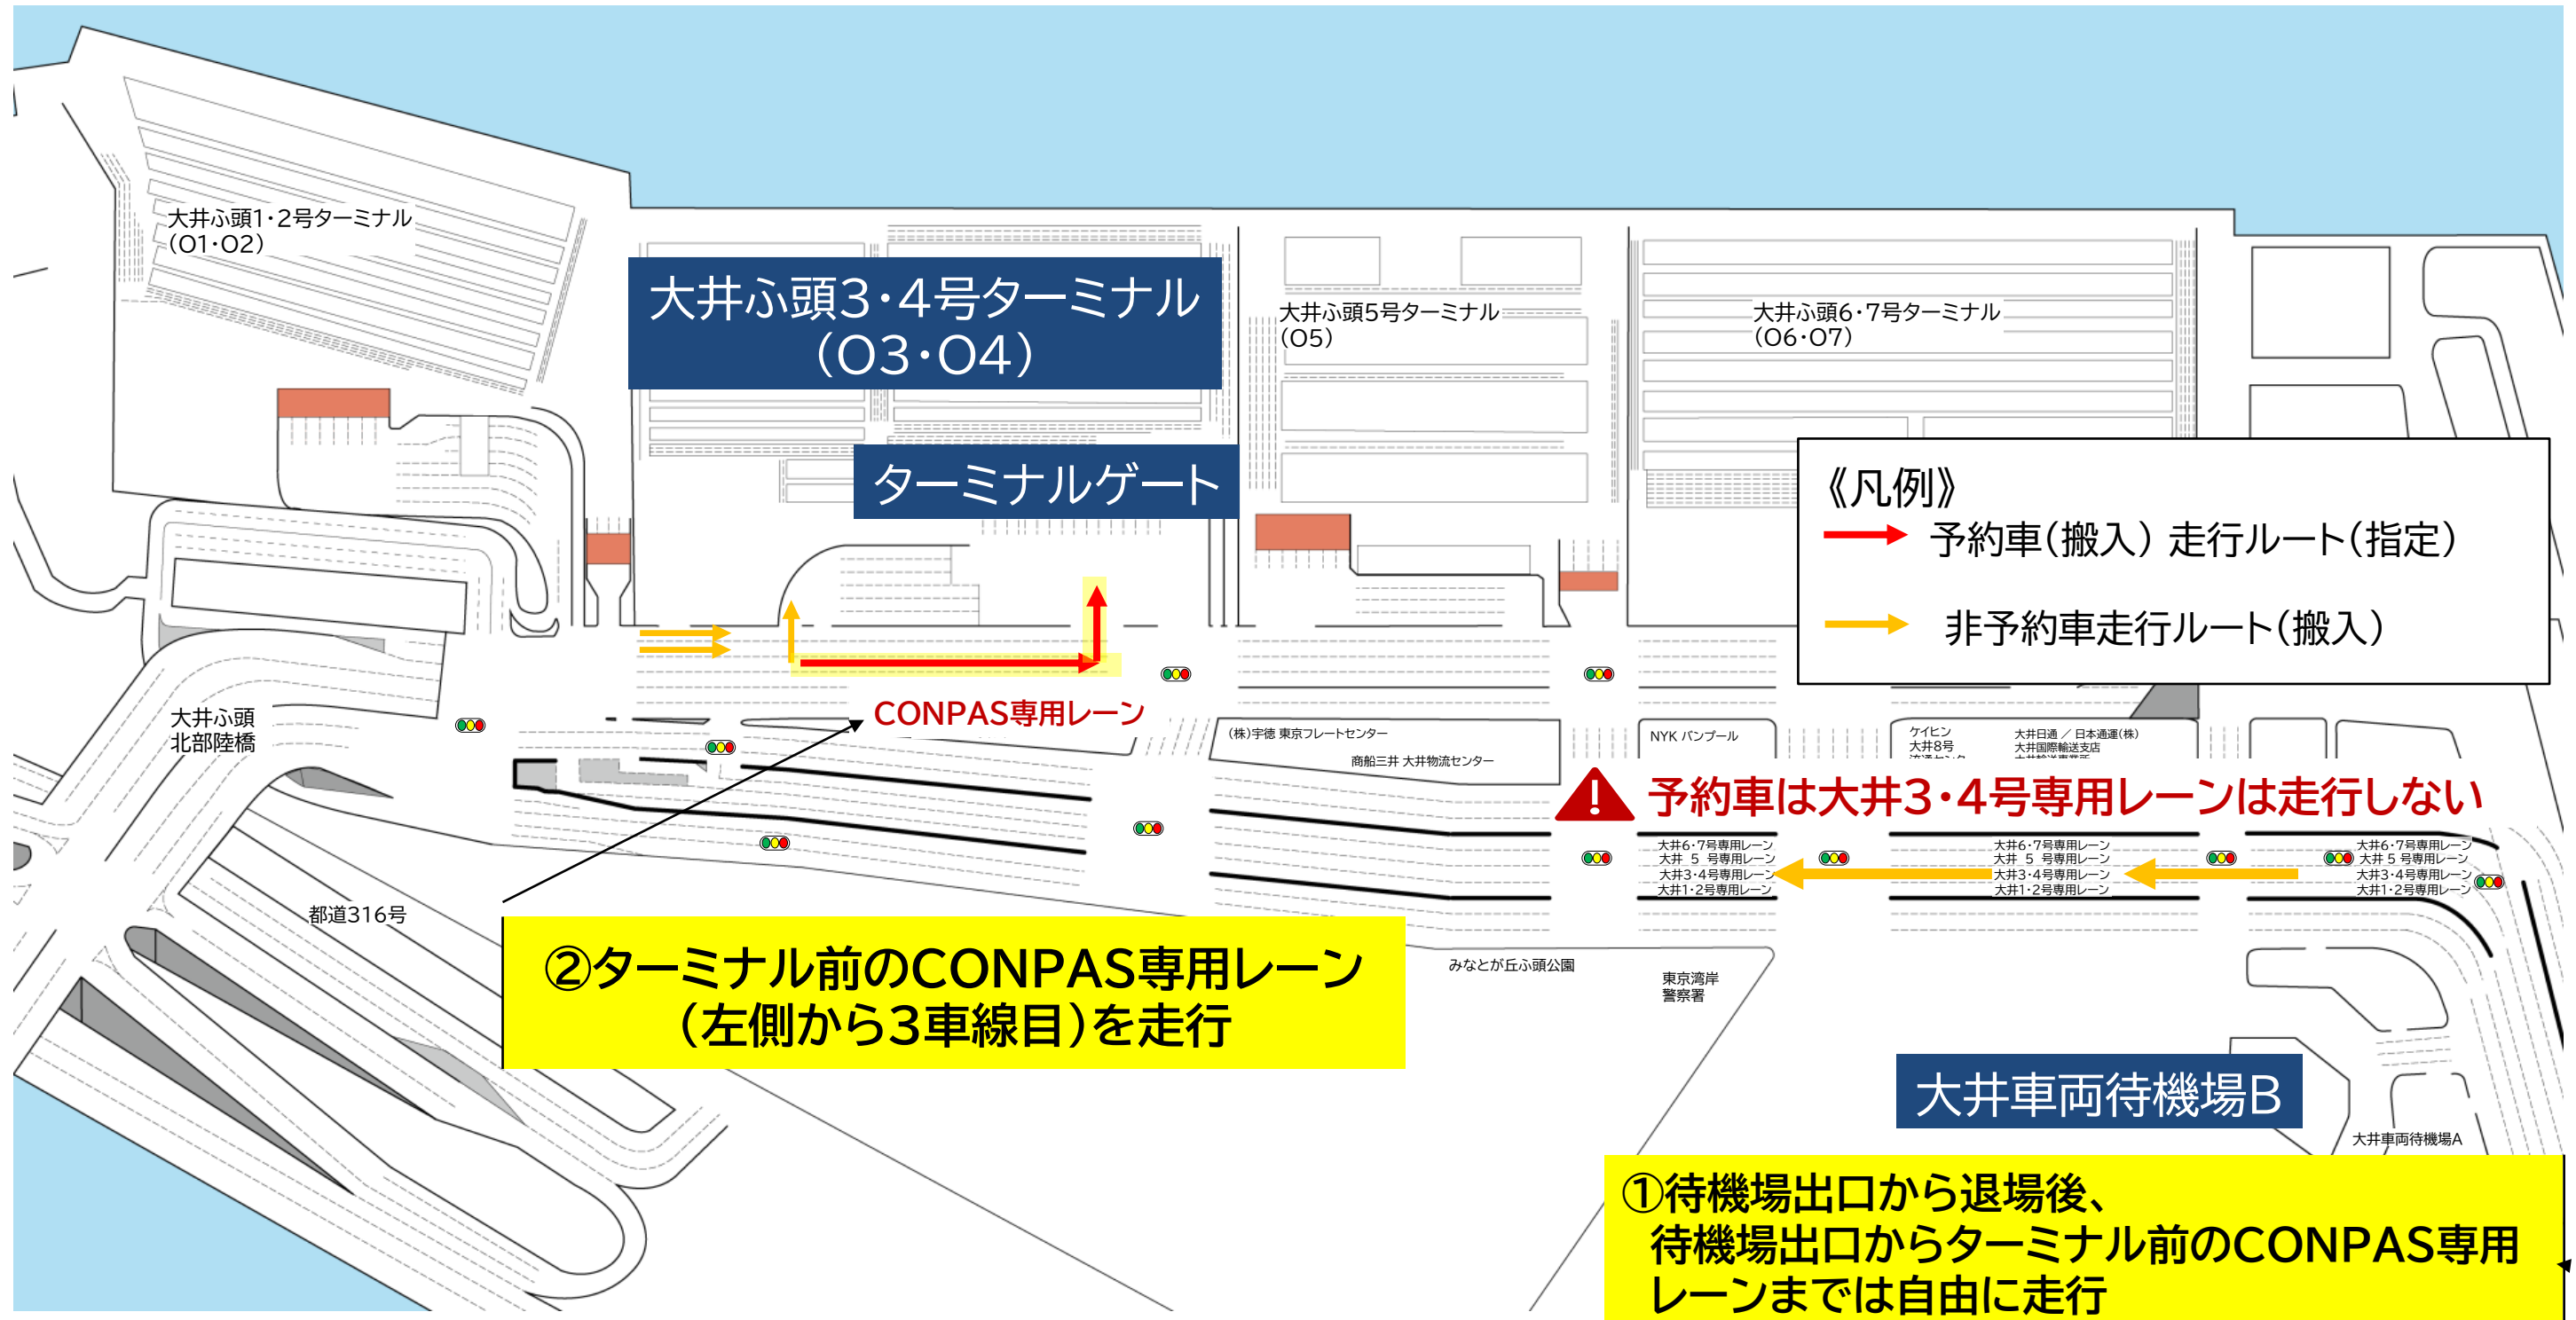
大井ふ頭1・2号ターミナル
（O1・O2）

大井ふ頭3・4号ターミナル
（O3・O4）

ターミナルゲート

大井ふ頭5号ターミナル
（O5）

大井ふ頭6・7号ターミナル
（O6・O7）

《凡例》
予約車（搬入）走行ルート（指定）
非予約車走行ルート（搬入）

大井ふ頭
北部陸橋

CONPAS専用レーン

（株）宇徳 東京フレートセンター
商船三井 大井物流センター
NYK バンプール
ケイヒン
大井8号
大井日通 ／ 日本通運（株）
大井国際輸送支店

予約車は大井3・4号専用レーンは走行しない

大井6・7号専用レーン
大井 5 号専用レーン
大井3・4号専用レーン
大井1・2号専用レーン

大井6・7号専用レーン
大井 5 号専用レーン
大井3・4号専用レーン
大井1・2号専用レーン

大井6・7号専用レーン
大井 5 号専用レーン
大井3・4号専用レーン
大井1・2号専用レーン

都道316号

②ターミナル前のCONPAS専用レーン
（左側から3車線目）を走行

みなとが丘ふ頭公園

東京湾岸
警察署

大井車両待機場B

大井車両待機場A

①待機場出口から退場後、
待機場出口からターミナル前のCONPAS専用レーンまでは自由に走行